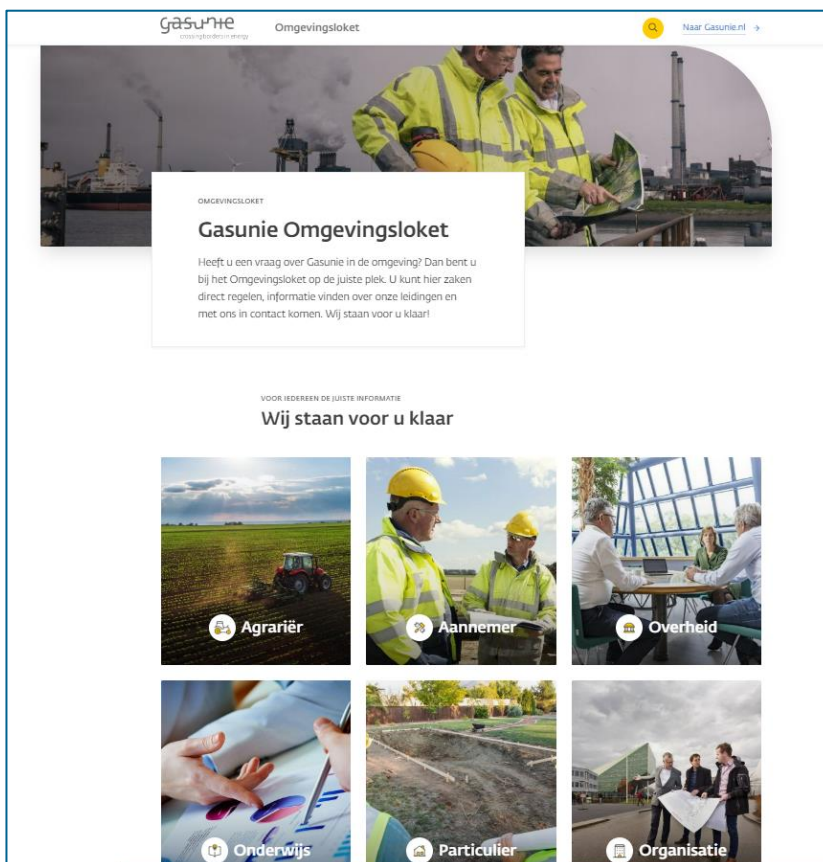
Gasunie
crossing borders in energy

Omgevingsloket

Naar Gasunie.nl →

OMGEVINGSLOKET

Gasunie Omgevingsloket

Heeft u een vraag over Gasunie in de omgeving? Dan bent u bij het Omgevingsloket op de juiste plek. U kunt hier zaken direct regelen, informatie vinden over onze leidingen en met ons in contact komen. Wij staan voor u klaar!

VOOR IEDEREEN DE JUISTE INFORMATIE

Wij staan voor u klaar

Agrariër

Aannemer

Overheid

Onderwijs

Particulier

Organisatie